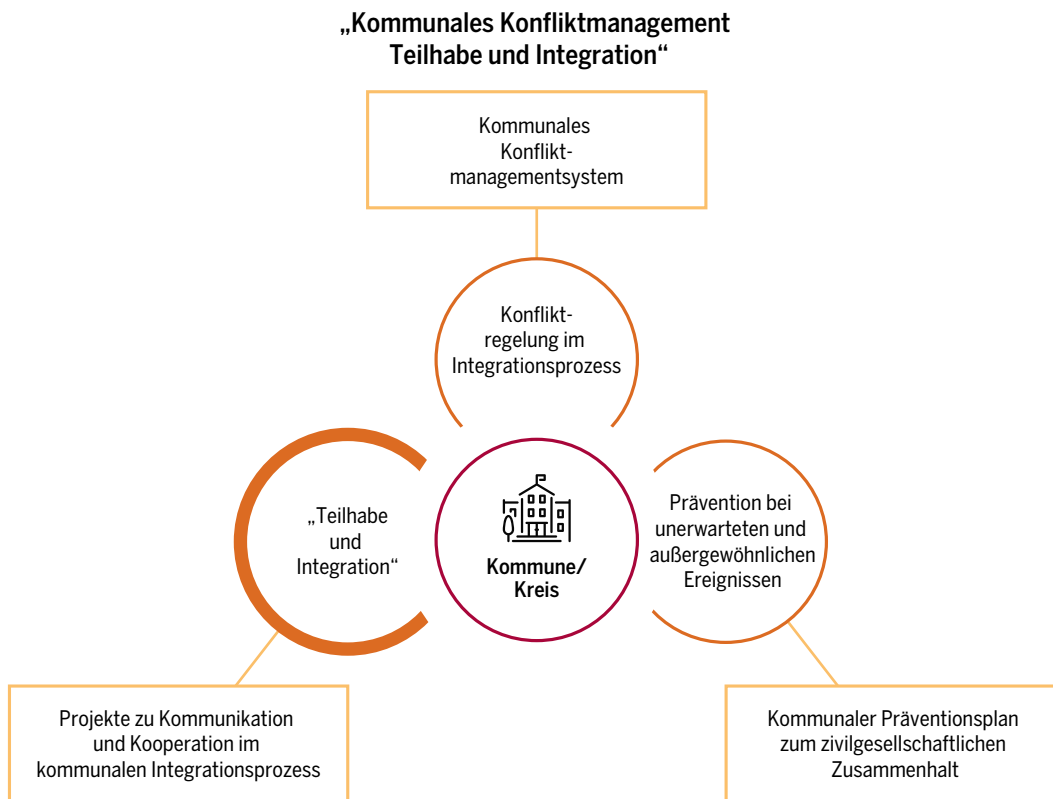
„Kommunales Konfliktmanagement Teilhabe und Integration“

Kommunales Konfliktmanagementsystem

Konfliktregelung im Integrationsprozess

„Teilhabe und Integration“

Kommune/ Kreis

Prävention bei unerwarteten und außergewöhnlichen Ereignissen

Projekte zu Kommunikation und Kooperation im kommunalen Integrationsprozess

Kommunaler Präventionsplan zum zivilgesellschaftlichen Zusammenhalt